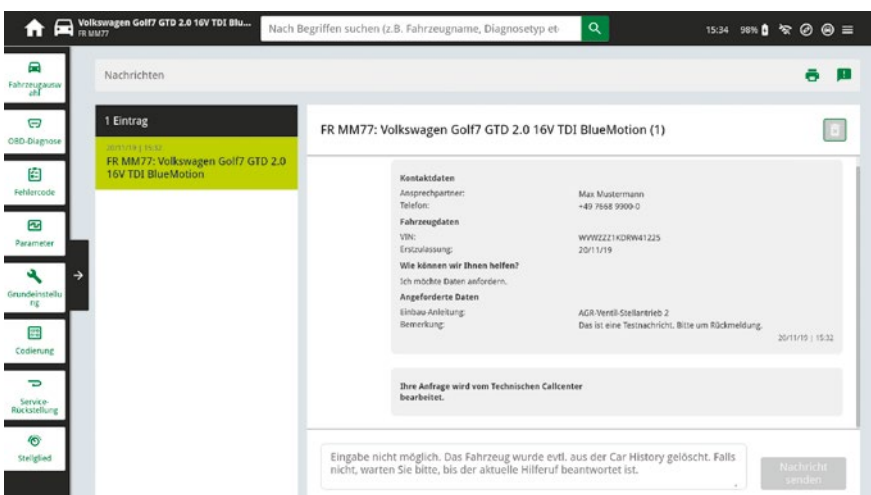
Volkswagen Golf7 GTD 2.0 16V TDI Blu...
FR MM77

Nach Begriffen suchen (z.B. Fahrzeugname, Diagnosetyp et

15:34 98%

Fahrzeugauswahl

OBD-Diagnose

Fehlercode

Parameter

Grundeinstellung

Codierung

Service-Rückstellung

Stellglied

Nachrichten

1 Eintrag

20/11/19 | 15:32
FR MM77: Volkswagen Golf7 GTD 2.0 16V TDI BlueMotion

FR MM77: Volkswagen Golf7 GTD 2.0 16V TDI BlueMotion (1)

Kontaktdaten

| | |
|---|---|
| Ansprechpartner: | Max Mustermann |
| Telefon: | +49 7668 9900-0 |

Fahrzeugdaten

| | |
|---|---|
| VIN: | WVWZZZ1KDRW41225 |
| Erstzulassung: | 20/11/19 |

Wie können wir Ihnen helfen?

Ich möchte Daten anfordern.

Angeforderte Daten

| | |
|---|---|
| Einbau-Anleitung: | AGR-Ventil-Stellantrieb 2 |
| Bemerkung: | Das ist eine Testnachricht. Bitte um Rückmeldung. |

20/11/19 | 15:32

Ihre Anfrage wird vom Technischen Callcenter bearbeitet.

Eingabe nicht möglich. Das Fahrzeug wurde evtl. aus der Car History gelöscht. Falls nicht, warten Sie bitte, bis der aktuelle Hilferuf beantwortet ist.

Nachricht senden